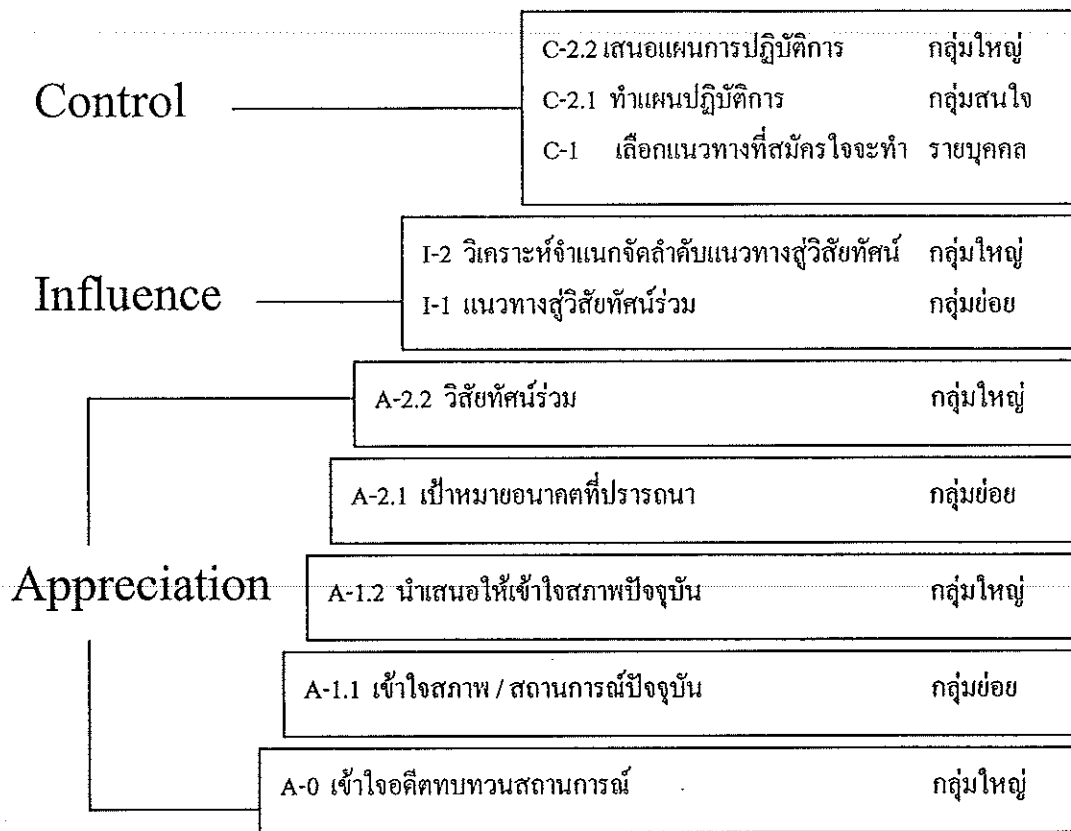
Control

C-2.2 เสนอแผนการปฏิบัติการ กลุ่มใหญ่
C-2.1 ทำแผนปฏิบัติการ กลุ่มสนใจ
C-1 เลือกแนวทางที่สมัครใจจะทำ รายบุคคล

Influence

I-2 วิเคราะห์จำแนกจัดลำดับแนวทางสู่วิสัยทัศน์ กลุ่มใหญ่
I-1 แนวทางสู่วิสัยทัศน์ร่วม กลุ่มย่อย

Appreciation

A-2.2 วิสัยทัศน์ร่วม กลุ่มใหญ่

A-2.1 เป้าหมายอนาคตที่ปรารถนา กลุ่มย่อย

A-1.2 นำเสนอให้เข้าใจสภาพปัจจุบัน กลุ่มใหญ่

A-1.1 เข้าใจสภาพ / สถานการณ์ปัจจุบัน กลุ่มย่อย

A-0 เข้าใจอดีตทบทวนสถานการณ์ กลุ่มใหญ่